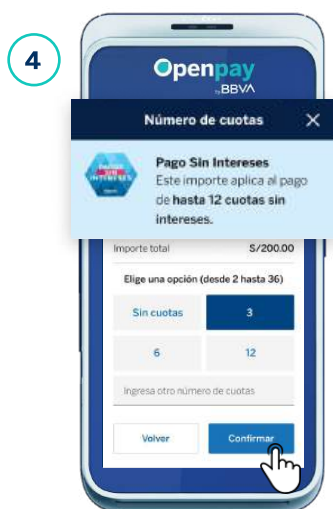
4

Openpay by BBVA

Número de cuotas

Pago Sin Intereses
Este importe aplica al pago de hasta 12 cuotas sin intereses.

Importe total S/200.00

Elige una opción (desde 2 hasta 36)

| Sin cuotas | 3 |
|---|---|
| 6 | 12 |

Ingresa otro número de cuotas

Volver

Confirmar